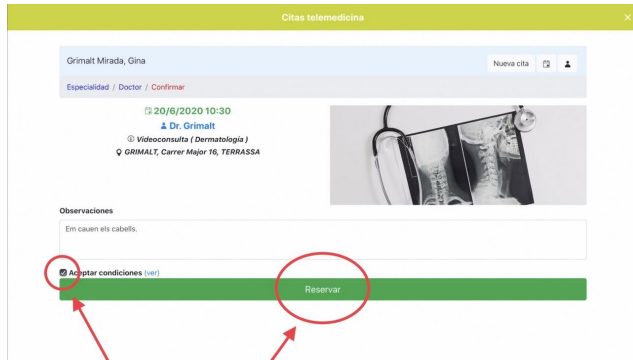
Citas telemedicina

×

Grimalt Mirada, Gina

Nueva cita

Especialidad / Doctor / Confirmar

20/6/2020 10:30

Dr. Grimalt

Videoconsulta ( Dermatologia )

GRIMALT, Carrer Major 16, TERRASSA

Observaciones

Em cauen els cabells.

Aceptar condiciones (ver)

Reservar